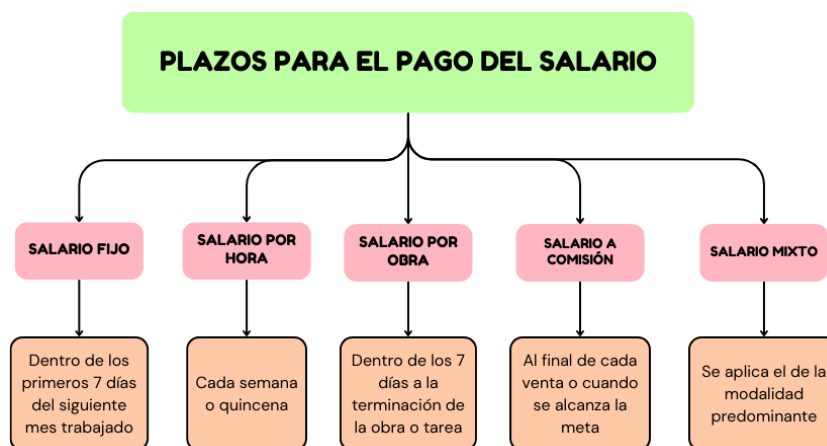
PLAZOS PARA EL PAGO DEL SALARIO

SALARIO FIJO

Dentro de los primeros 7 días del siguiente mes trabajado

SALARIO POR HORA

Cada semana o quincena

SALARIO POR OBRA

Dentro de los 7 días a la terminación de la obra o tarea

SALARIO A COMISIÓN

Al final de cada venta o cuando se alcanza la meta

SALARIO MIXTO

Se aplica el de la modalidad predominante